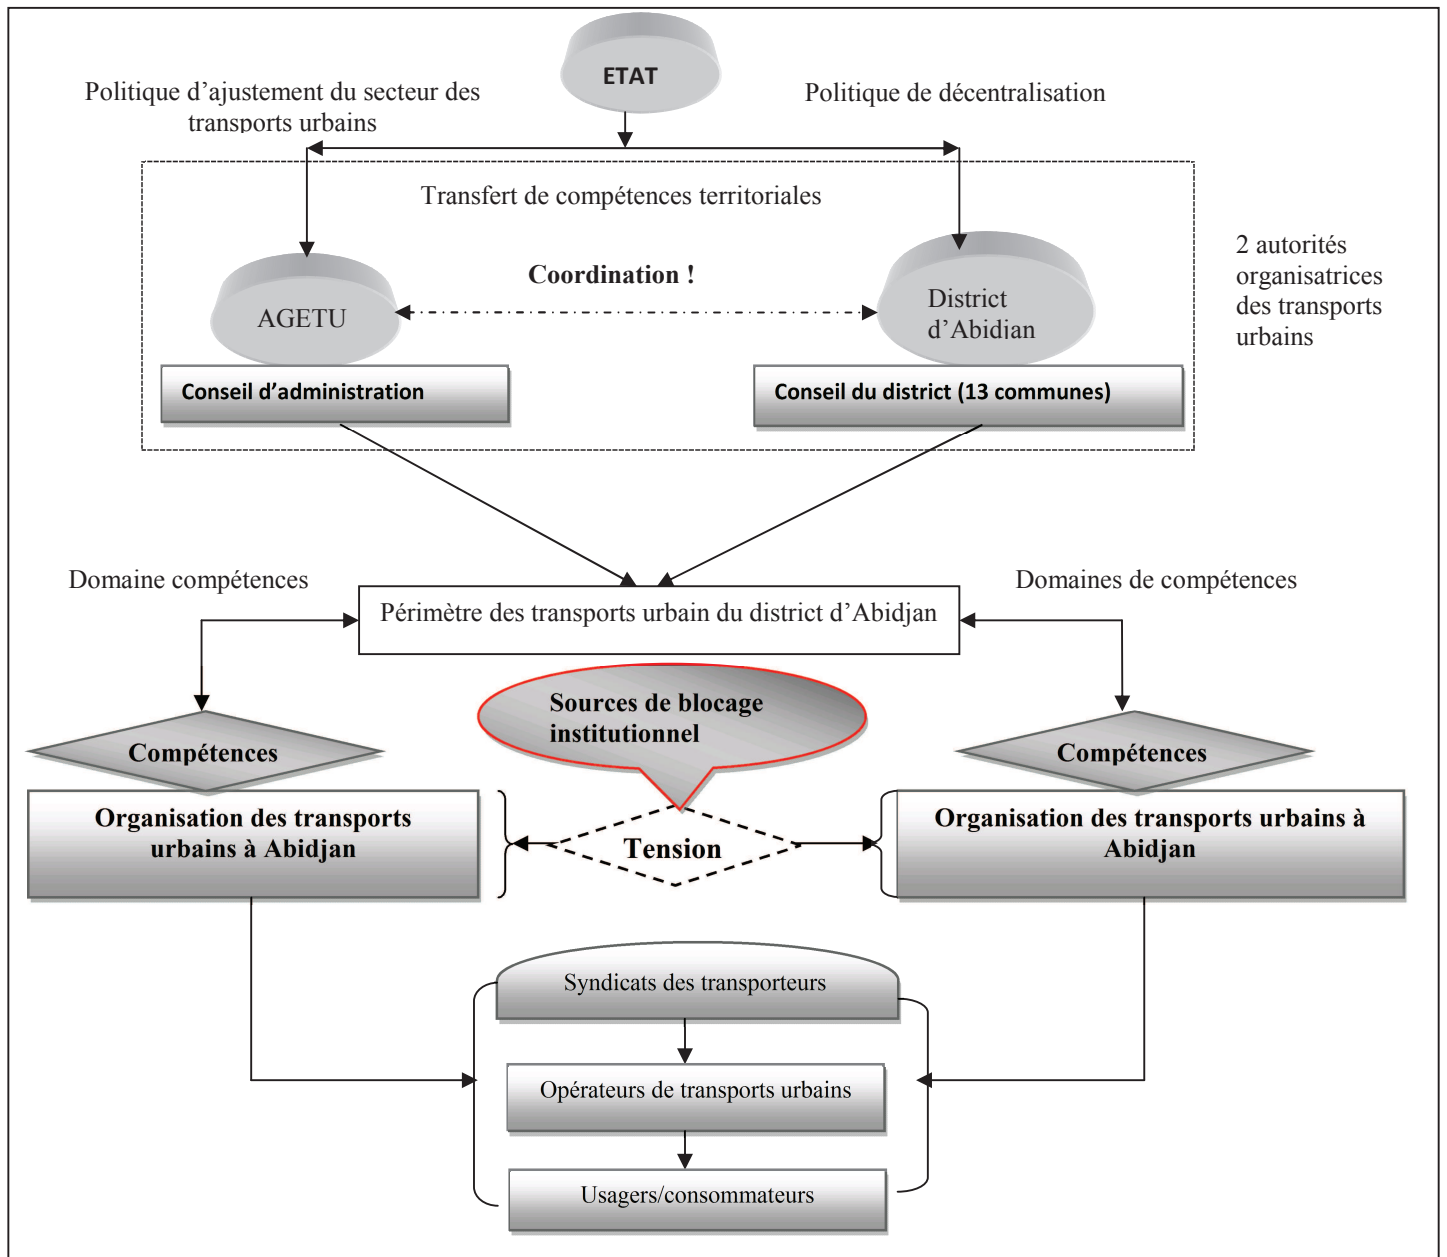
ETAT

Politique d'ajustement du secteur des transports urbains

Politique de décentralisation

Transfert de compétences territoriales

2 autorités organisatrices des transports urbains

Coordination !

AGETU

District d'Abidjan

Conseil d'administration

Conseil du district (13 communes)

Domaine compétences

Domaines de compétences

Périmètre des transports urbain du district d'Abidjan

Sources de blocage institutionnel

Compétences

Compétences

Organisation des transports urbains à Abidjan

Tension

Organisation des transports urbains à Abidjan

Syndicats des transporteurs

Opérateurs de transports urbains

Usagers/consommateurs